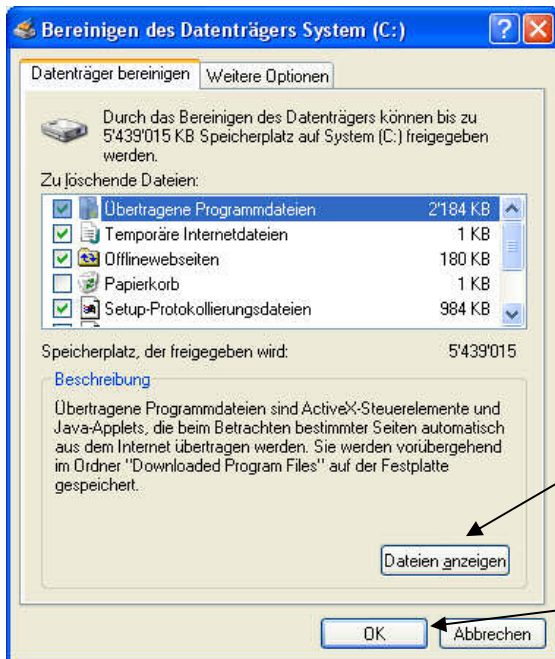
Bereinigen des Datenträgers System (C:)

Datenträger bereinigen | Weitere Optionen

Durch das Bereinigen des Datenträgers können bis zu 5'439'015 KB Speicherplatz auf System (C:) freigegeben werden.

Zu löschende Dateien:

| | | |
|---|---|---|
| ☑ | Übertragene Programmdateien | 2'184 KB |
| ☑ | Temporäre Internetdateien | 1 KB |
| ☑ | Offlinewebseiten | 180 KB |
| ☐ | Papierkorb | 1 KB |
| ☑ | Setup-Protokollierungsdateien | 984 KB |

Speicherplatz, der freigegeben wird: 5'439'015

Beschreibung

Übertragene Programmdateien sind ActiveX-Steuerelemente und Java-Applets, die beim Betrachten bestimmter Seiten automatisch aus dem Internet übertragen werden. Sie werden vorübergehend im Ordner "Downloaded Program Files" auf der Festplatte gespeichert.

Dateien anzeigen

OK Abbrechen